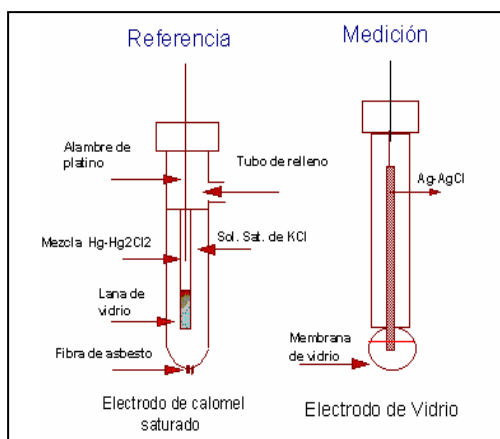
Referencia

Medición

Alambre de platino

Tubo de relleno

Ag-AgCl

Mezcla Hg-Hg2Cl2

Sol. Sat. de KCl

Lana de vidrio

Membrana de vidrio

Fibra de asbesto

Electrodo de calomel saturado

Electrodo de Vidrio